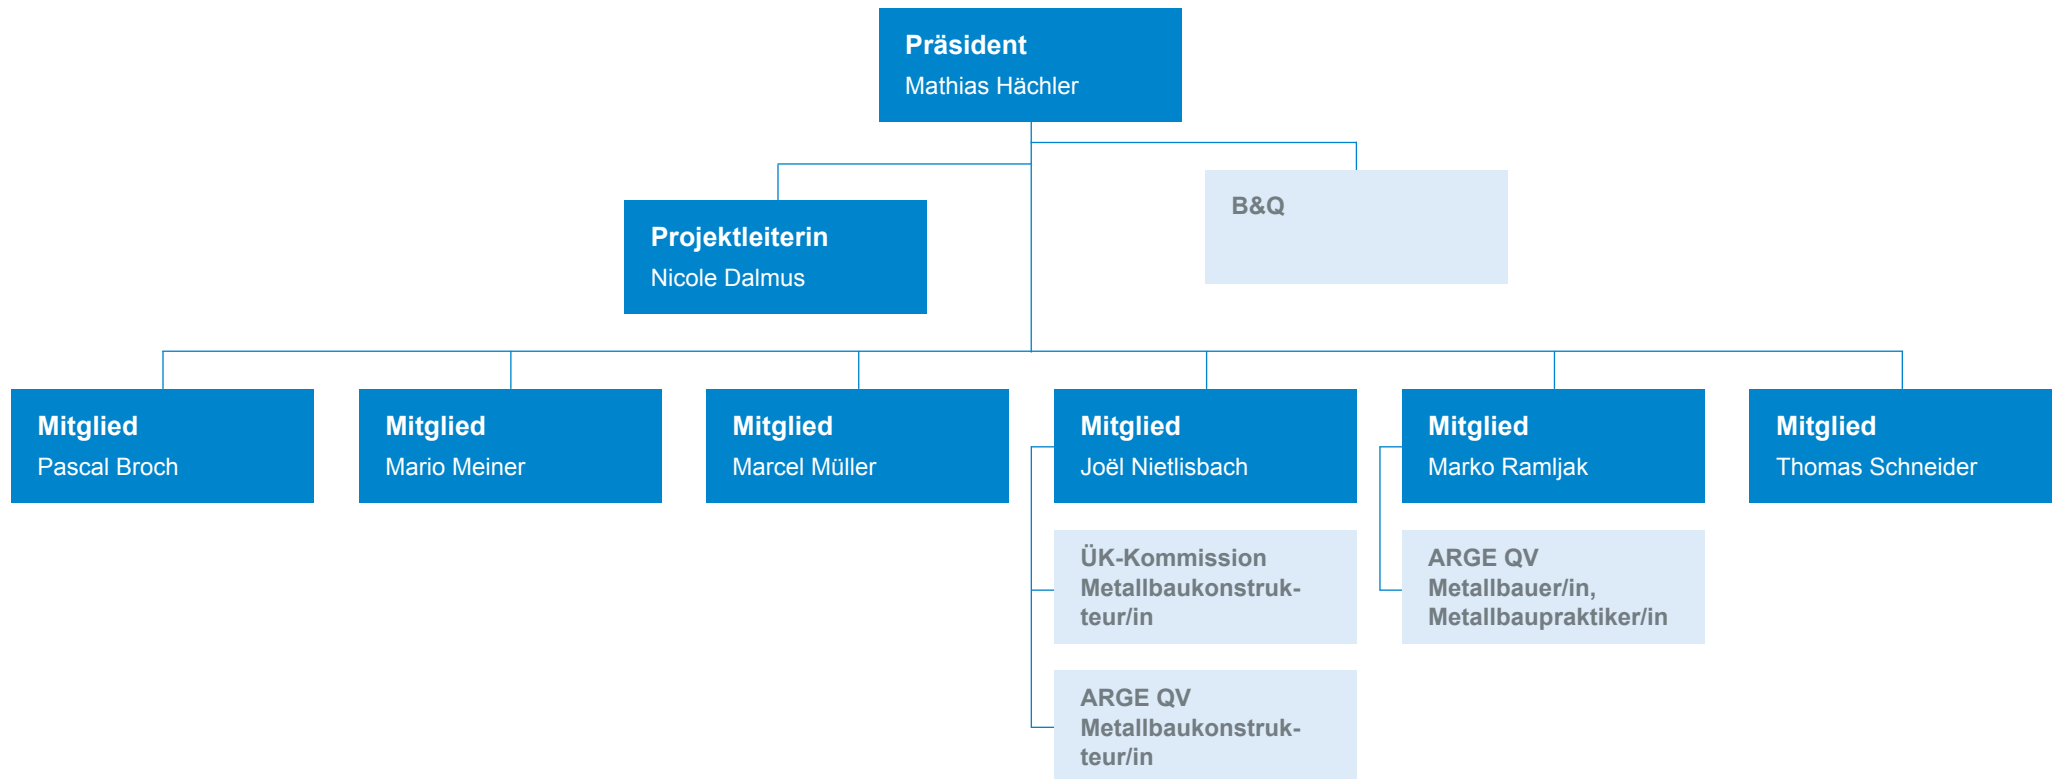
Präsident
Mathias Hächler

Projektleiterin
Nicole Dalmus

B&Q

Mitglied
Pascal Broch

Mitglied
Mario Meiner

Mitglied
Marcel Müller

Mitglied
Joël Nietlisbach

ÜK-Kommission Metallbaukonstrukteur/in

ARGE QV Metallbaukonstrukteur/in

Mitglied
Marko Ramljak

ARGE QV Metallbauer/in, Metallbaupraktiker/in

Mitglied
Thomas Schneider